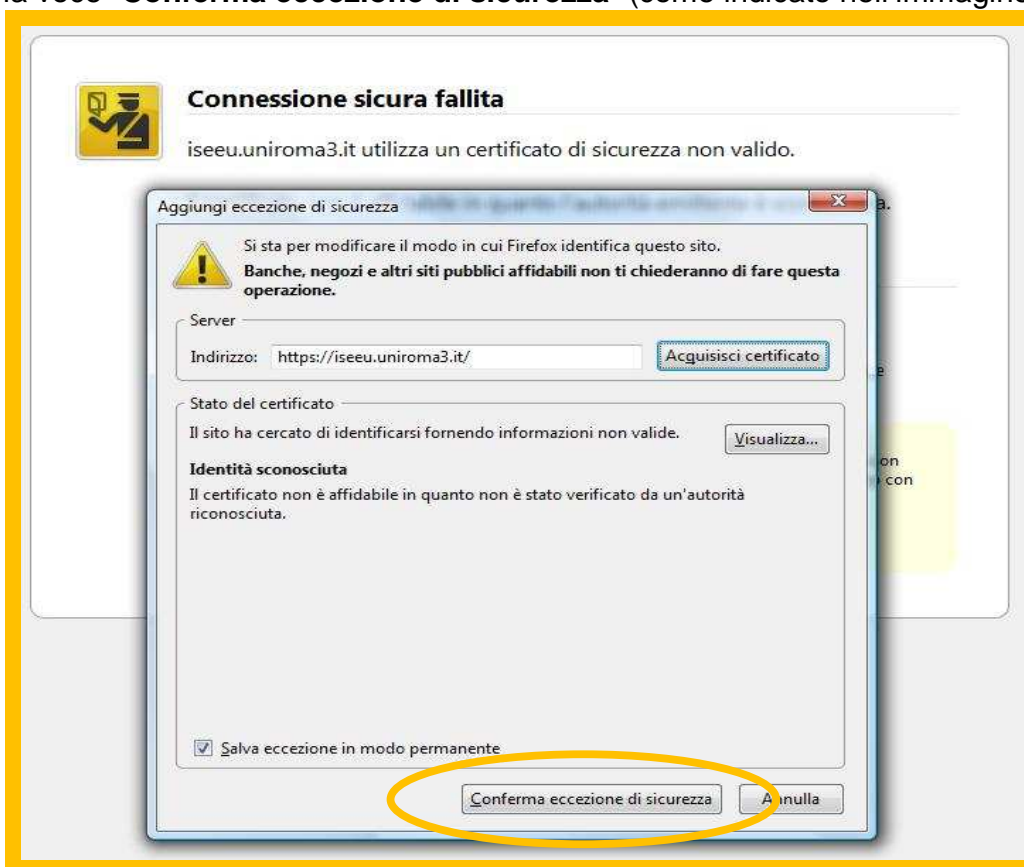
la voce "Conferma eccezione di sicurezza" (come indicato nell'immagine

Connessione sicura fallita

iseeu.uniroma3.it utilizza un certificato di sicurezza non valido.

Aggiungi eccezione di sicurezza

Si sta per modificare il modo in cui Firefox identifica questo sito.
Banche, negozi e altri siti pubblici affidabili non ti chiederanno di fare questa operazione.

Server

Indirizzo: https://iseeu.uniroma3.it/

Acquisisci certificato

Stato del certificato

Il sito ha cercato di identificarsi fornendo informazioni non valide.

Visualizza...

Identità sconosciuta

Il certificato non è affidabile in quanto non è stato verificato da un'autorità riconosciuta.

Salva eccezione in modo permanente

Conferma eccezione di sicurezza

Annulla